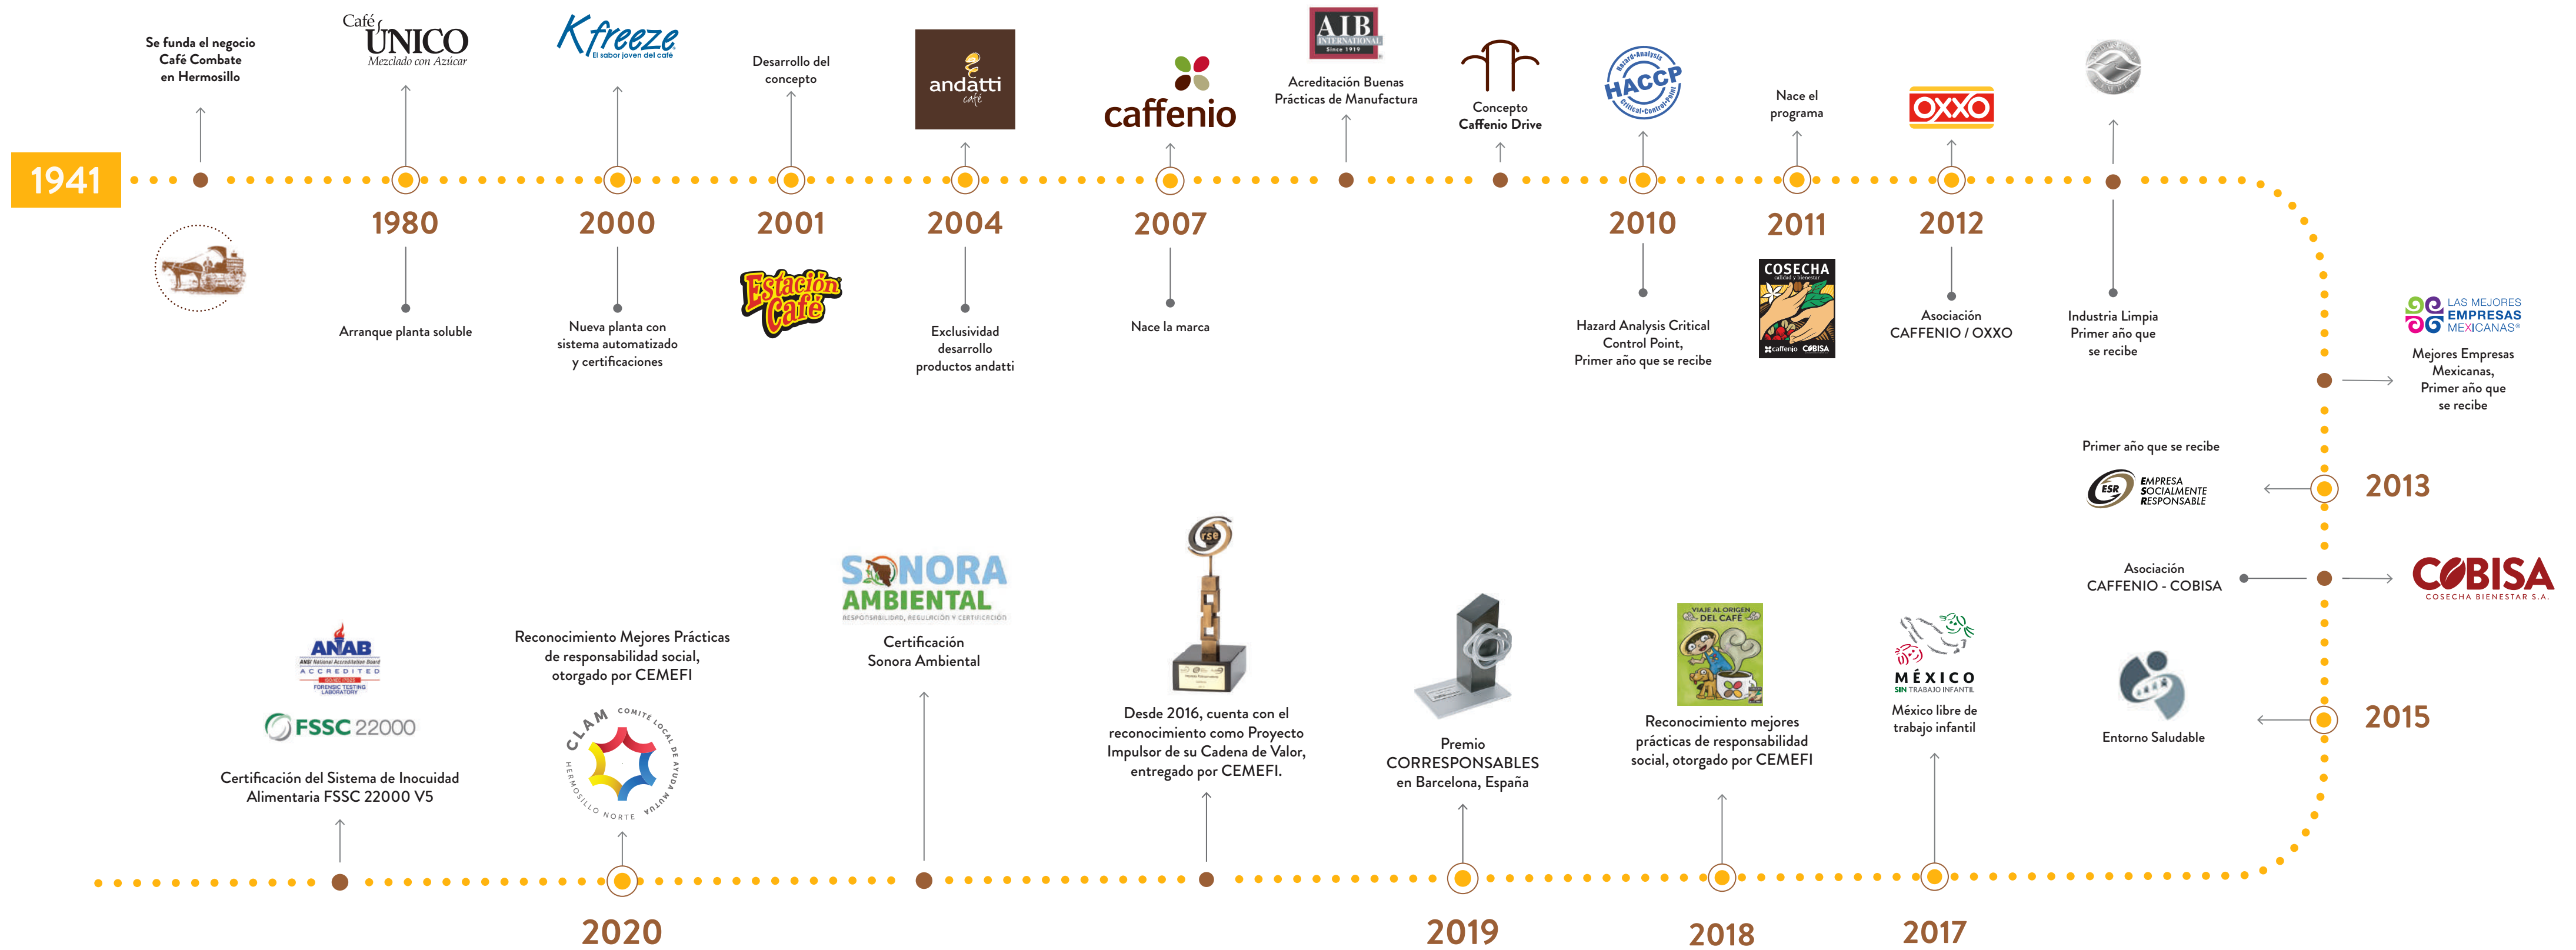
1941

Se funda el negocio Café Combate en Hermosillo

Café ÚNICO
Mezclado con Azúcar

1980

Arranque planta soluble

Kfreeze
El sabor joven del café

2000

Nueva planta con sistema automatizado y certificaciones

Desarrollo del concepto

2001

Estación Café

andatti
café

2004

Exclusividad desarrollo productos andatti

caffenio

2007

Nace la marca

AIB INTERNATIONAL
Since 1919

Acreditación Buenas Prácticas de Manufactura

Concepto Caffenio Drive

HACCP
Hazard Analysis Critical Control Point

2010

Hazard Analysis Critical Control Point, Primer año que se recibe

Nace el programa

2011

COSECHA
calidad y bienestar
caffenio COBISA

OXXO

2012

Asociación CAFFENIO / OXXO

Industria Limpia Primer año que se recibe

LAS MEJORES EMPRESAS MEXICANAS®

Mejores Empresas Mexicanas, Primer año que se recibe

Primer año que se recibe

ESR EMPRESA SOCIALMENTE RESPONSABLE

2013

Asociación CAFFENIO - COBISA

COBISA
COSECHA BIENESTAR S.A.

Entorno Saludable

2015

MÉXICO
SIN TRABAJO INFANTIL

México libre de trabajo infantil

2017

VIAJE AL ORIGEN DEL CAFÉ

Reconocimiento mejores prácticas de responsabilidad social, otorgado por CEMEFI

2018

Premio CORRESPONSABLES en Barcelona, España

2019

Desde 2016, cuenta con el reconocimiento como Proyecto Impulsor de su Cadena de Valor, entregado por CEMEFI.

SONORA AMBIENTAL
RESPONSABILIDAD, REGULACIÓN Y CERTIFICACIÓN

Certificación Sonora Ambiental

Reconocimiento Mejores Prácticas de responsabilidad social, otorgado por CEMEFI

CLAM
COMITÉ LOCAL DE AYUDA MUTUA
HERMOSILLO NORTE

2020

ANAB
ANSI National Accreditation Board
ACCREDITED
ISO/IEC 17025
FORENSIC TESTING LABORATORY

FSSC 22000

Certificación del Sistema de Inocuidad Alimentaria FSSC 22000 V5